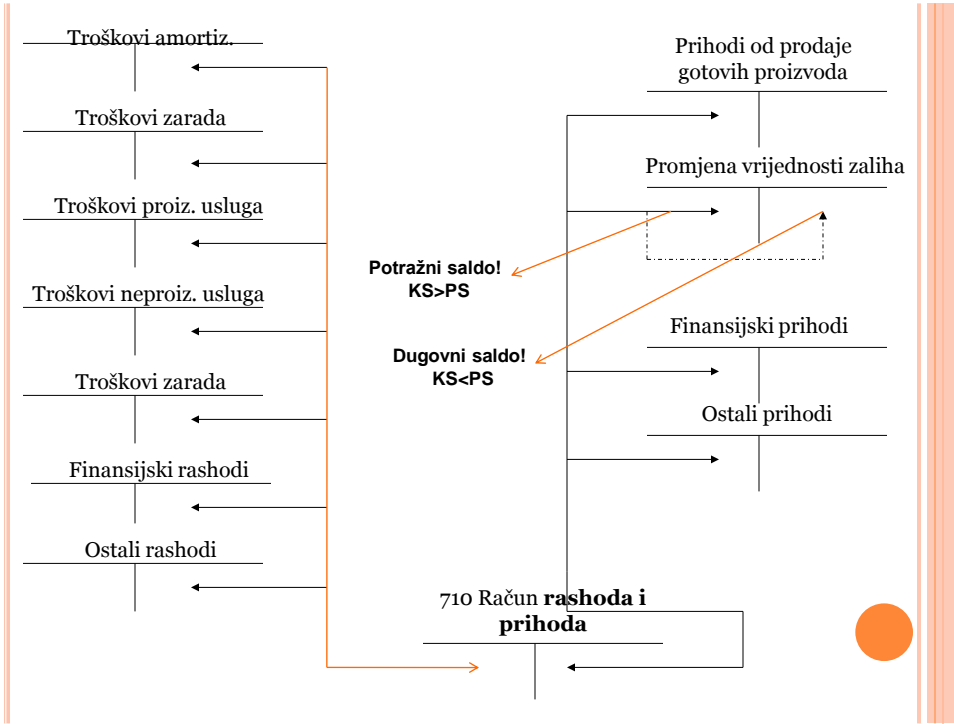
Troškovi amortiz.

Troškovi zarada

Troškovi proiz. usluga

Troškovi neproiz. usluga

Troškovi zarada

Finansijski rashodi

Ostali rashodi

Prihodi od prodaje gotovih proizvoda

Promjena vrijednosti zaliha

Potražni saldo!
KS>PS

Dugovni saldo!
KS<PS

Finansijski prihodi

Ostali prihodi

710 Račun **rashoda i prihoda**